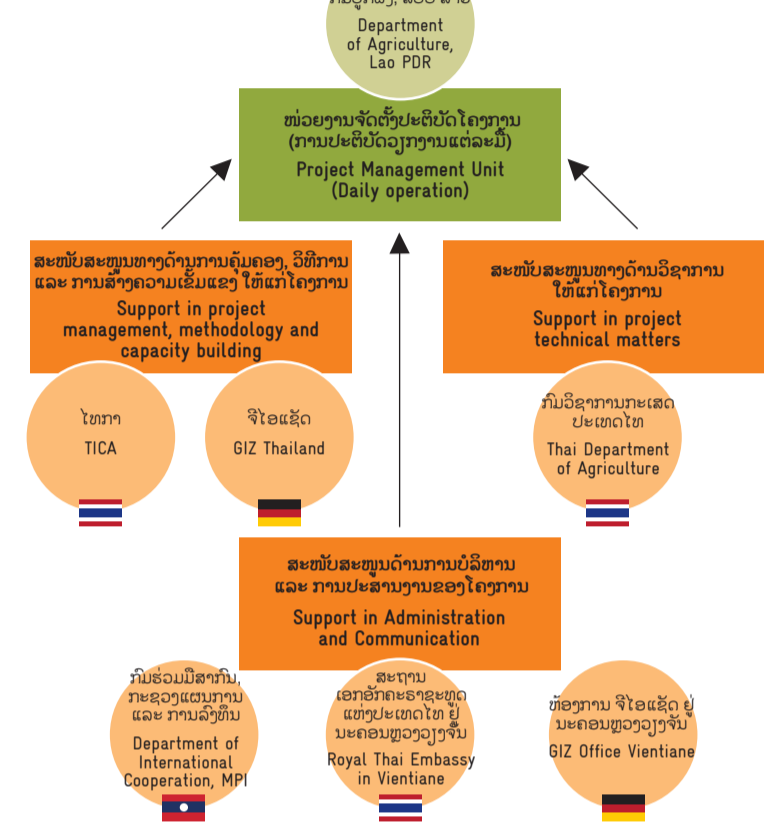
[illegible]
Department of Agriculture, Lao PDR

ພ່ອຍງານຈັດຕັ້ງປະຕິບັດໂຄງການ (ການປະຕິບັດວຽກງານແຕ່ລະມື້)
Project Management Unit (Daily operation)

ສະໜັບສະໜູນທາງດ້ານການຄຸ້ມຄອງ, ວິທີການ ແລະ ການສ້າງຄວາມເຂັ້ມແຂງ ໃຫ້ແກ່ໂຄງການ
Support in project management, methodology and capacity building

ໄທກາ
TICA

ຈີໄອແຊັດ
GIZ Thailand

ສະໜັບສະໜູນທາງດ້ານວິຊາການ ໃຫ້ແກ່ໂຄງການ
Support in project technical matters

ກົມວິຊາການກະເສດ ປະເທດໄທ
Thai Department of Agriculture

ສະໜັບສະໜູນດ້ານການບໍລິຫານ ແລະ ການປະສານງານຂອງໂຄງການ
Support in Administration and Communication

ກົມຮ່ວມມືສາກົນ, ກະຊວງແຜນການ ແລະ ການລົງທຶນ
Department of International Cooperation, MPI

ສະຖານ ເອກອັກຄະຣາຊະທູດ ແຫ່ງປະເທດໄທ ຢູ່ ນະຄອນຫຼວງວຽງຈັນ
Royal Thai Embassy in Vientiane

ຫ້ອງການ ຈີໄອແຊັດ ຢູ່ ນະຄອນຫຼວງວຽງຈັນ
GIZ Office Vientiane